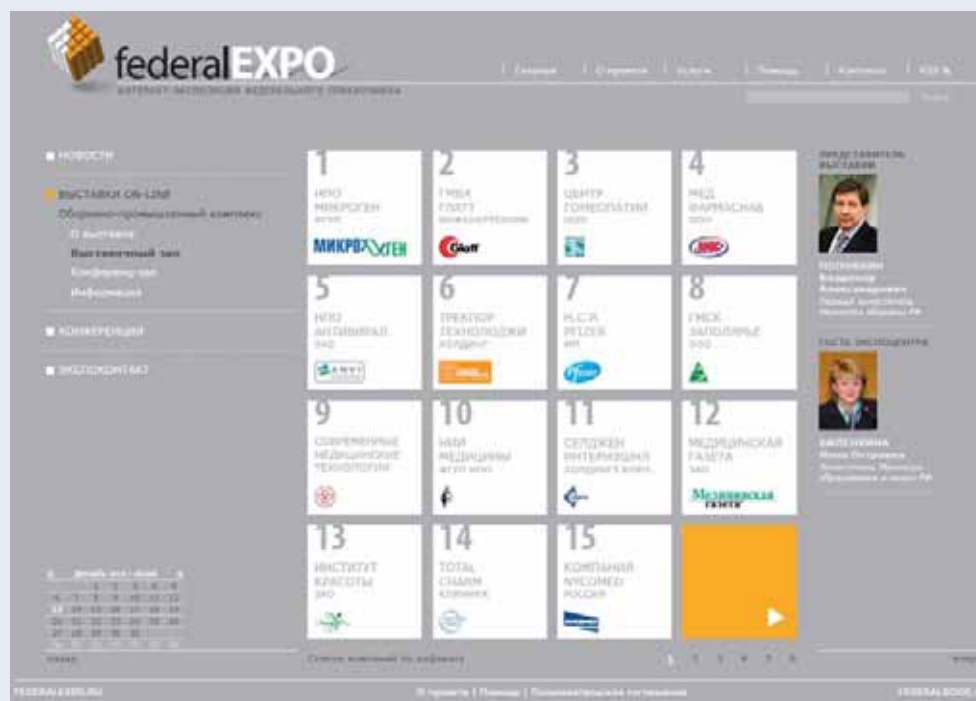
federalEXPO

ИНТЕРНЕТ-ЭКСПОЗИЦИЯ ФЕДЕРАЛЬНОГО ПРАВИТЕЛЬСТВА

| Главная | О проекте | Услуги | Помощь | Контакты | RSS

Поиск

НОВОСТИ

ВЫСТАВКИ ON-LINE

Оборонно-промышленный комплекс

О выставке

Выставочный зал

Конференц-зал

Информация

КОНФЕРЕНЦИИ

ЭКСПОКОНТАКТ

1
НПО МИКРОГЕН
ФГУП
МИКРОГЕН

2
ГМБХ ГЛАТТ
ИНЖИНИРИНГ
Glatt

3
ЦЕНТР ГОМЕОПАТИИ
ООО

4
МЕД ФАРМСНАБ
ООО

5
НПО АНТИВИРАЛ
ЗАО
ANVI

6
ТРАКТОР ТЕХНОЛОДЖИ
ХОЛДИНГ

7
Н.С.А. PFIZER
ИНТ
Pfizer

8
ГМБХ ЗАПОЛЯРЬЕ
ООО

9
СОВРЕМЕННЫЕ МЕДИЦИНСКИЕ ТЕХНОЛОГИИ

10
НИИ МЕДИЦИНЫ
ФГУП НИИ

11
СЕПДЖЕН ИНТЕРНЭШНЛ
ХОЛДИНГ

12
МЕДИЦИНСКАЯ ГАЗЕТА
ЗАО
Медицинская газета

13
ИНСТИТУТ КРАСОТЫ
ЗАО

14
TOTAL CHARM
КЛИНИКА

15
КОМПАНИЯ NYCOMED
РОССИЯ

ПРЕДСТАВИТЕЛЬ ВЫСТАВКИ

ПОПОВКИН
Владимир Александрович
Первый заместитель Министра обороны РФ

ГОСТЬ ЭКСПОЦЕНТРА

ЗАПЕЛЯКИНА
Мария Петровна
Заместитель Министра образования и науки РФ

Список компаний по алфавиту

1 2 3 4 5 6

FEDERALEXPO.RU

О проекте | Помощь | Пользовательское соглашение

FEDERALBOOK